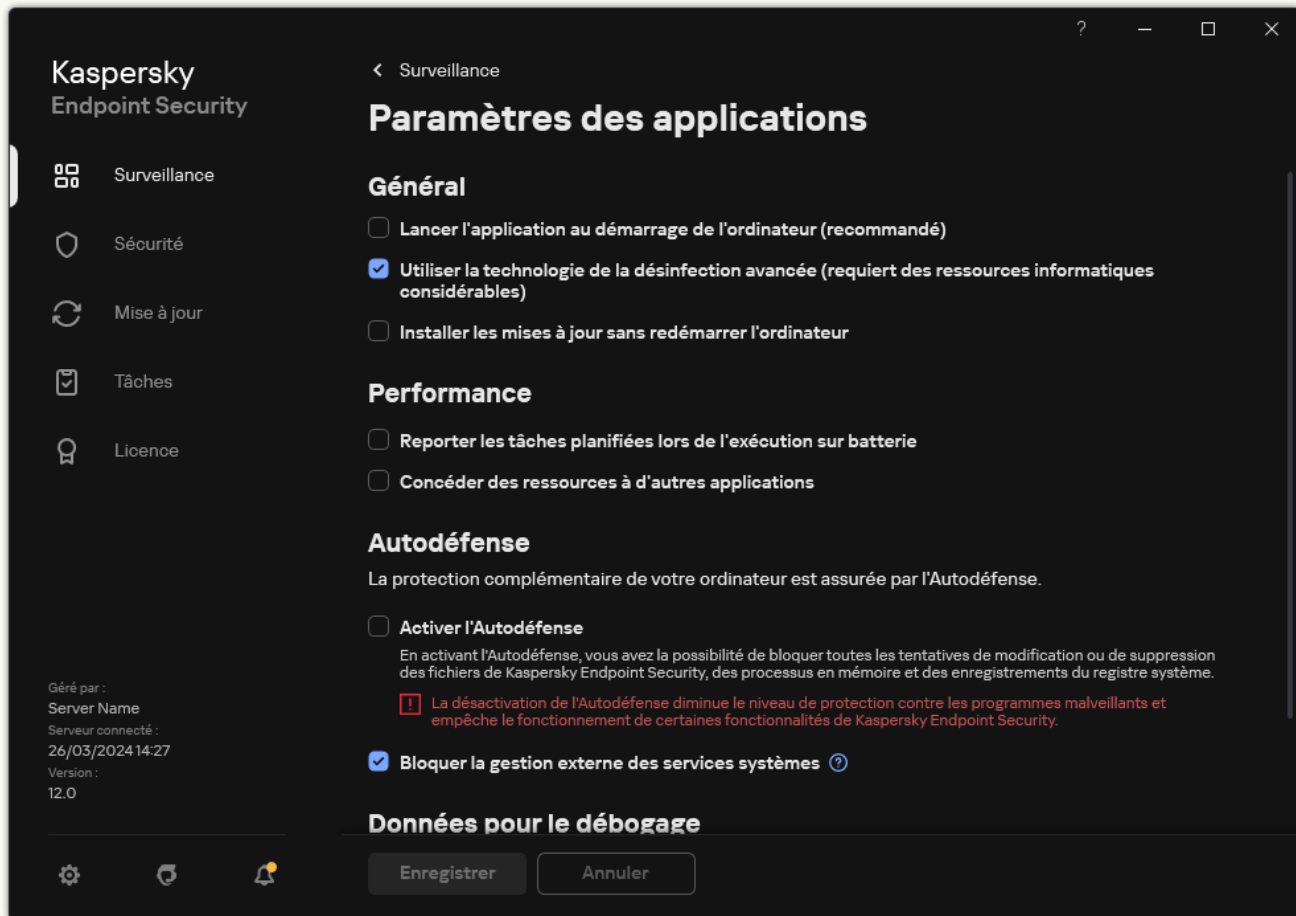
?

Kaspersky
Endpoint Security

Surveillance

Sécurité

Mise à jour

Tâches

Licence

Géré par :
Server Name
Serveur connecté :
26/03/2024 14:27
Version :
12.0

< Surveillance

Paramètres des applications

Général

Lancer l'application au démarrage de l'ordinateur (recommandé)

Utiliser la technologie de la désinfection avancée (requiert des ressources informatiques considérables)

Installer les mises à jour sans redémarrer l'ordinateur

Performance

Reporter les tâches planifiées lors de l'exécution sur batterie

Concéder des ressources à d'autres applications

Autodéfense

La protection complémentaire de votre ordinateur est assurée par l'Autodéfense.

Activer l'Autodéfense

En activant l'Autodéfense, vous avez la possibilité de bloquer toutes les tentatives de modification ou de suppression des fichiers de Kaspersky Endpoint Security, des processus en mémoire et des enregistrements du registre système.

La désactivation de l'Autodéfense diminue le niveau de protection contre les programmes malveillants et empêche le fonctionnement de certaines fonctionnalités de Kaspersky Endpoint Security.

Bloquer la gestion externe des services systèmes

Données pour le débogage

Enregistrer Annuler